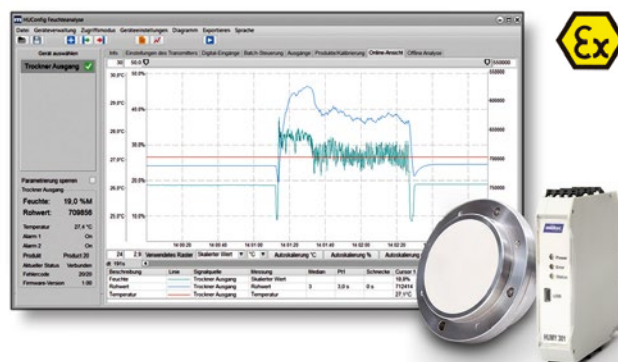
HUConfig Feuchteanalyse

Datei Geräteverwaltung Gerätemodus Geräteeinstellungen Diagramm Exportieren Sprache

Gerät auswählen

Trockner Ausgang

Info Einstellungen des Transmitters Digital-Eingänge Batch-Steuerung Ausgänge Produkte/Kalibrierung Online-Ansicht Offline Analyse

30 50.0 550000

30,0°C 50,0%
29,0°C 45,0%
28,0°C 30,0%
27,0°C
26,0°C 20,0%
25,0°C 10,0%

550000 600000 650000 700000 750000

14:00:20 14:00:40 14:01:00 14:01:20 14:01:40 14:02:00 14:02:20

Parametrierung sperren
Trockner Ausgang
Feuchte: 19,0 %M
Rohwert: 709856
Temperatur 27,4 °C
Alarm 1 On
Alarm 2 On
Produkt Product 20
Aktueller Status Verbunden
Fehlercode 20/20
Firmware-Version 1.00

24 2,9 Verwendetes Raster Skalierter Wert °C Autoskalierung °C Autoskalierung % Autoskalierung

| Beschreibung | Linie | Signalquelle | Messung | Median | Pt1 | Schnecke | Cursor 1 |
|---|---|---|---|---|---|---|---|
| Feuchte | | Trockner Ausgang | Skalierter Wert | | | | 18,8% |
| Rohwert | | Trockner Ausgang | Rohwert | 3 | 3,0 s | 0 s | 712414 |
| Temperatur | | Trockner Ausgang | Temperatur | | | | 27,1°C |

Ex

Power
Error
Status
USB
HUBY 301